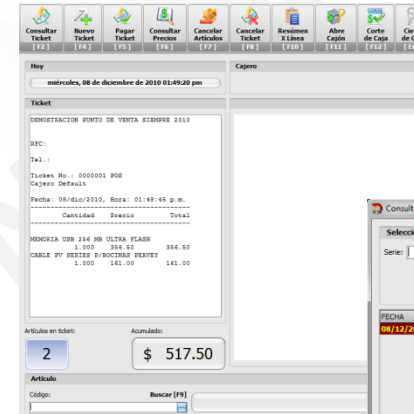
Consultar Ticket [F2]
Nuevo Ticket [F4]
Pagar Ticket [F5]
Consultar Precios [F6]
Cancelar Artículos [F7]
Cancelar Ticket [F8]
Resumen X Línea [F10]
Abre Cajón [F11]
Corte de Caja [F12]
Cie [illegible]

Hoy
miércoles, 08 de diciembre de 2010 01:49:20 pm
Cajero

Ticket
DEMOSTRACION PUNTO DE VENTA SIEMPRE 2010

RFC:

Tel.:

Ticket No.: 0000001 POS
Cajero Default

Fecha: 08/dic/2010, Hora: 01:48:45 p.m.
---------------------------------------------
Cantidad Precio Total
---------------------------------------------

MEMORIA USB 256 MB ULTRA FLASH
1.000 356.50 356.50
CABLE PV SERIES P/BOCINAS PEAVEY
1.000 161.00 161.00

Artículos en ticket:
2
Acumulado:
$ 517.50

Artículo
Código:
Buscar [F9]

Consult
Selecci
Serie:
FECHA
08/12/2